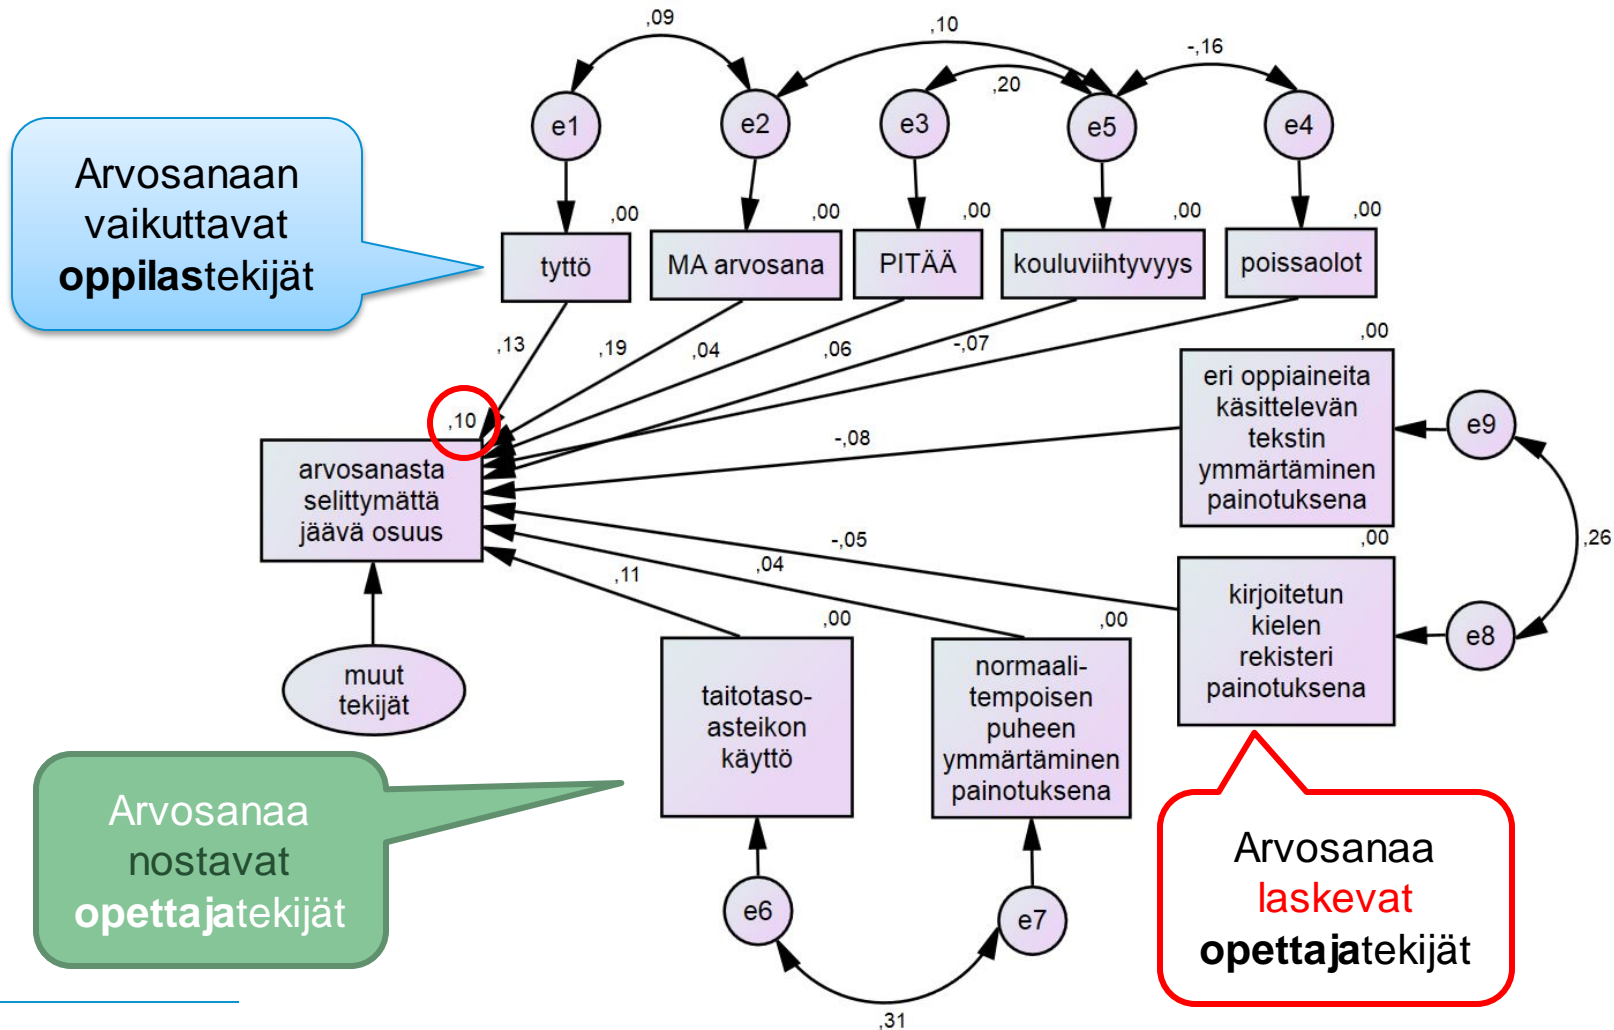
,09

,10

-,16

,20

e1

e2

e3

e5

e4

Arvosanaan vaikuttavat **oppilas**tekijät

,00

,00

,00

,00

,00

tyttö

MA arvosana

PITÄÄ

kouluviihtyvyys

poissaolot

,13

,19

,04

,06

-,07

,00

,10

eri oppiaineita käsittelevän tekstin ymmärtäminen painotuksena

e9

-,08

arvosanasta selittymättä jäävä osuus

-,05

,00

,26

,04

,11

kirjoitetun kielen rekisteri painotuksena

e8

,00

,00

muut tekijät

taitotaso-asteikon käyttö

normaali-tempoisen puheen ymmärtäminen painotuksena

Arvosanaa nostavat **opettaja**tekijät

Arvosanaa laskevat **opettaja**tekijät

e6

e7

,31